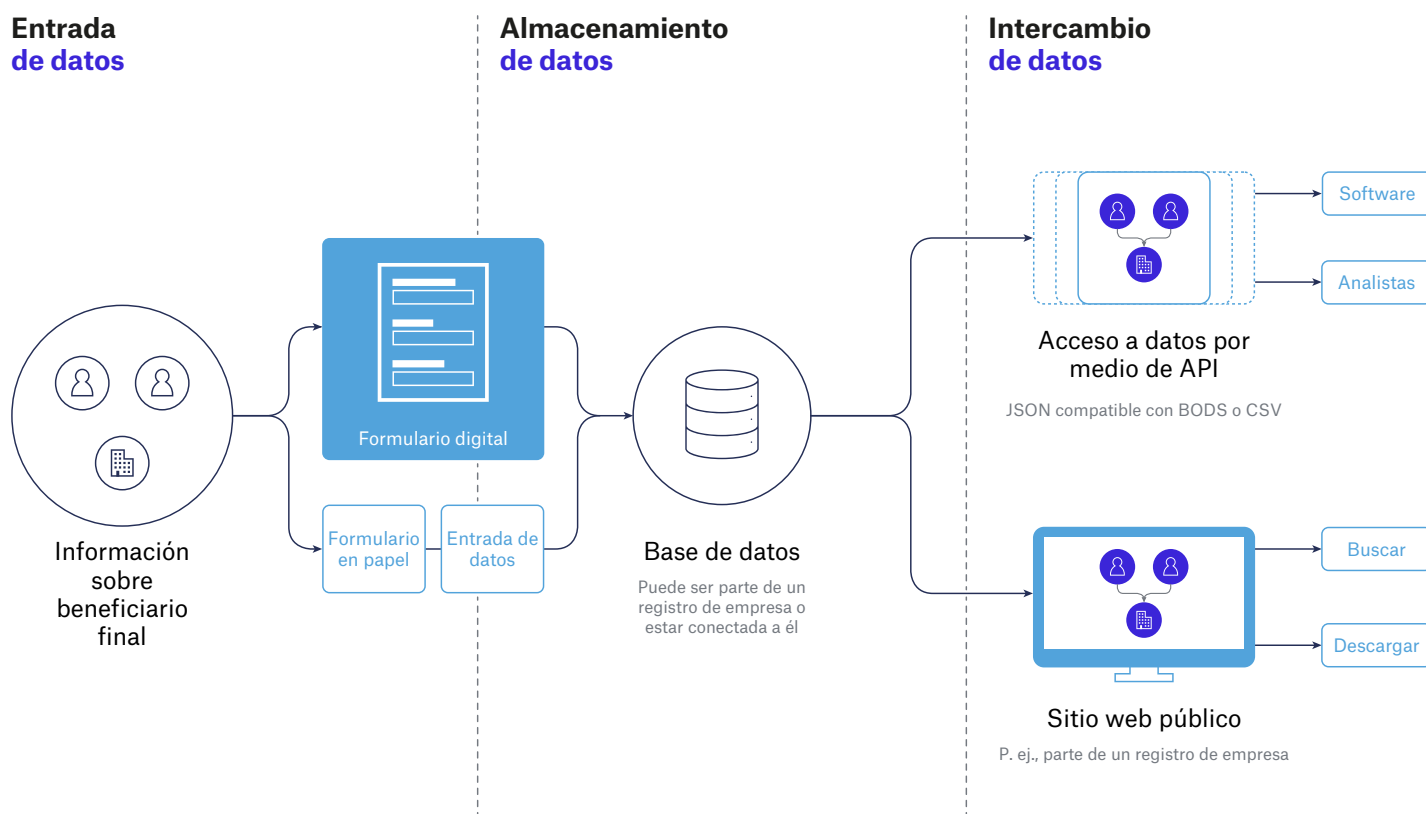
Entrada
de datos

Almacenamiento
de datos

Intercambio
de datos

Información sobre beneficiario final

Formulario digital

Formulario en papel

Entrada de datos

Base de datos

Puede ser parte de un registro de empresa o estar conectada a él

Software

Analistas

Acceso a datos por medio de API

JSON compatible con BODS o CSV

Buscar

Descargar

Sitio web público

P. ej., parte de un registro de empresa